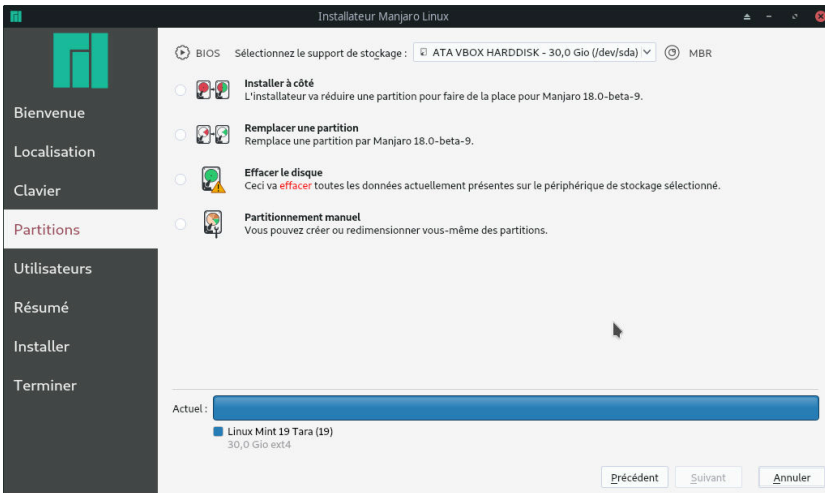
Installateur Manjaro Linux

Bienvenue
Localisation
Clavier
Partitions
Utilisateurs
Résumé
Installer
Terminer

BIOS Sélectionnez le support de stockage : ATA VBOX HARDDISK - 30,0 Gio (/dev/sda) MBR

Installer à côté
L'installateur va réduire une partition pour faire de la place pour Manjaro 18.0-beta-9.

Remplacer une partition
Remplace une partition par Manjaro 18.0-beta-9.

Effacer le disque
Ceci va effacer toutes les données actuellement présentes sur le périphérique de stockage sélectionné.

Partitionnement manuel
Vous pouvez créer ou redimensionner vous-même des partitions.

Actuel :

Linux Mint 19 Tara (19)
30,0 Gio ext4

Précédent Suivant Annuler